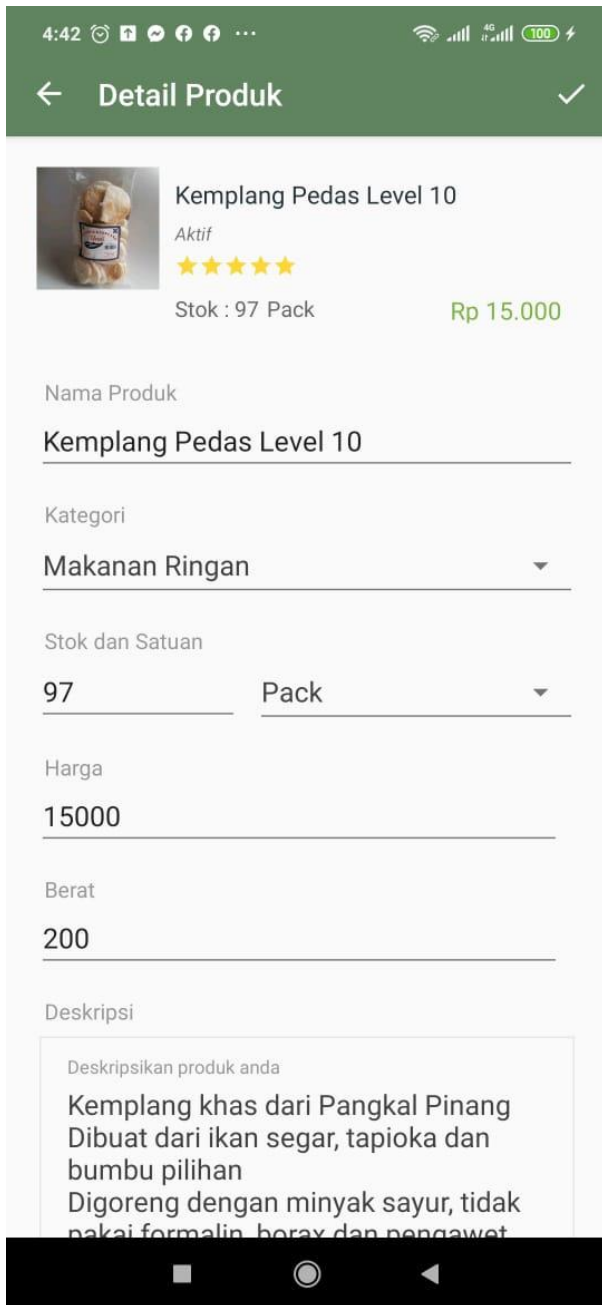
4:42 ··· 4G 100

Detail Produk

Kemplang Pedas Level 10
Aktif
Stok : 97 Pack
Rp 15.000

Nama Produk
Kemplang Pedas Level 10

Kategori
Makanan Ringan

Stok dan Satuan
97
Pack

Harga
15000

Berat
200

Deskripsi
Deskripsikan produk anda
Kemplang khas dari Pangkal Pinang
Dibuat dari ikan segar, tapioka dan bumbu pilihan
Digoreng dengan minyak sayur, tidak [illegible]